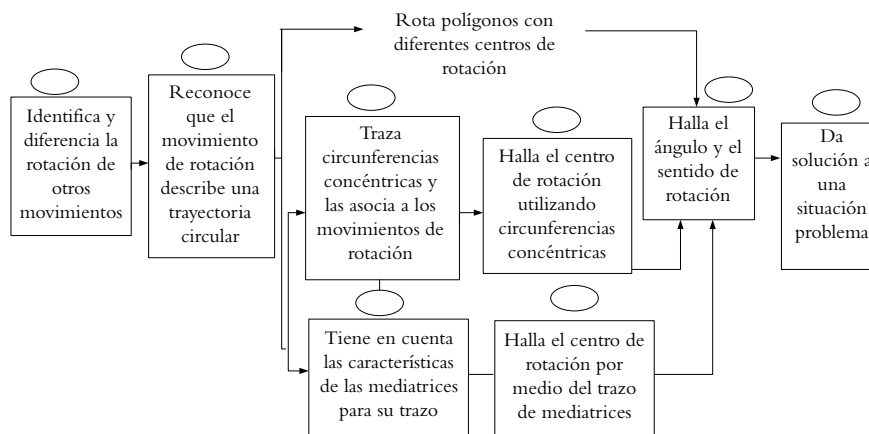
Identifica y diferencia la rotación de otros movimientos

Reconoce que el movimiento de rotación describe una trayectoria circular

Rota polígonos con diferentes centros de rotación

Traza circunferencias concéntricas y las asocia a los movimientos de rotación

Halla el centro de rotación utilizando circunferencias concéntricas

Halla el ángulo y el sentido de rotación

Da solución a una situación problema

Tiene en cuenta las características de las mediatrices para su trazo

Halla el centro de rotación por medio del trazo de mediatrices